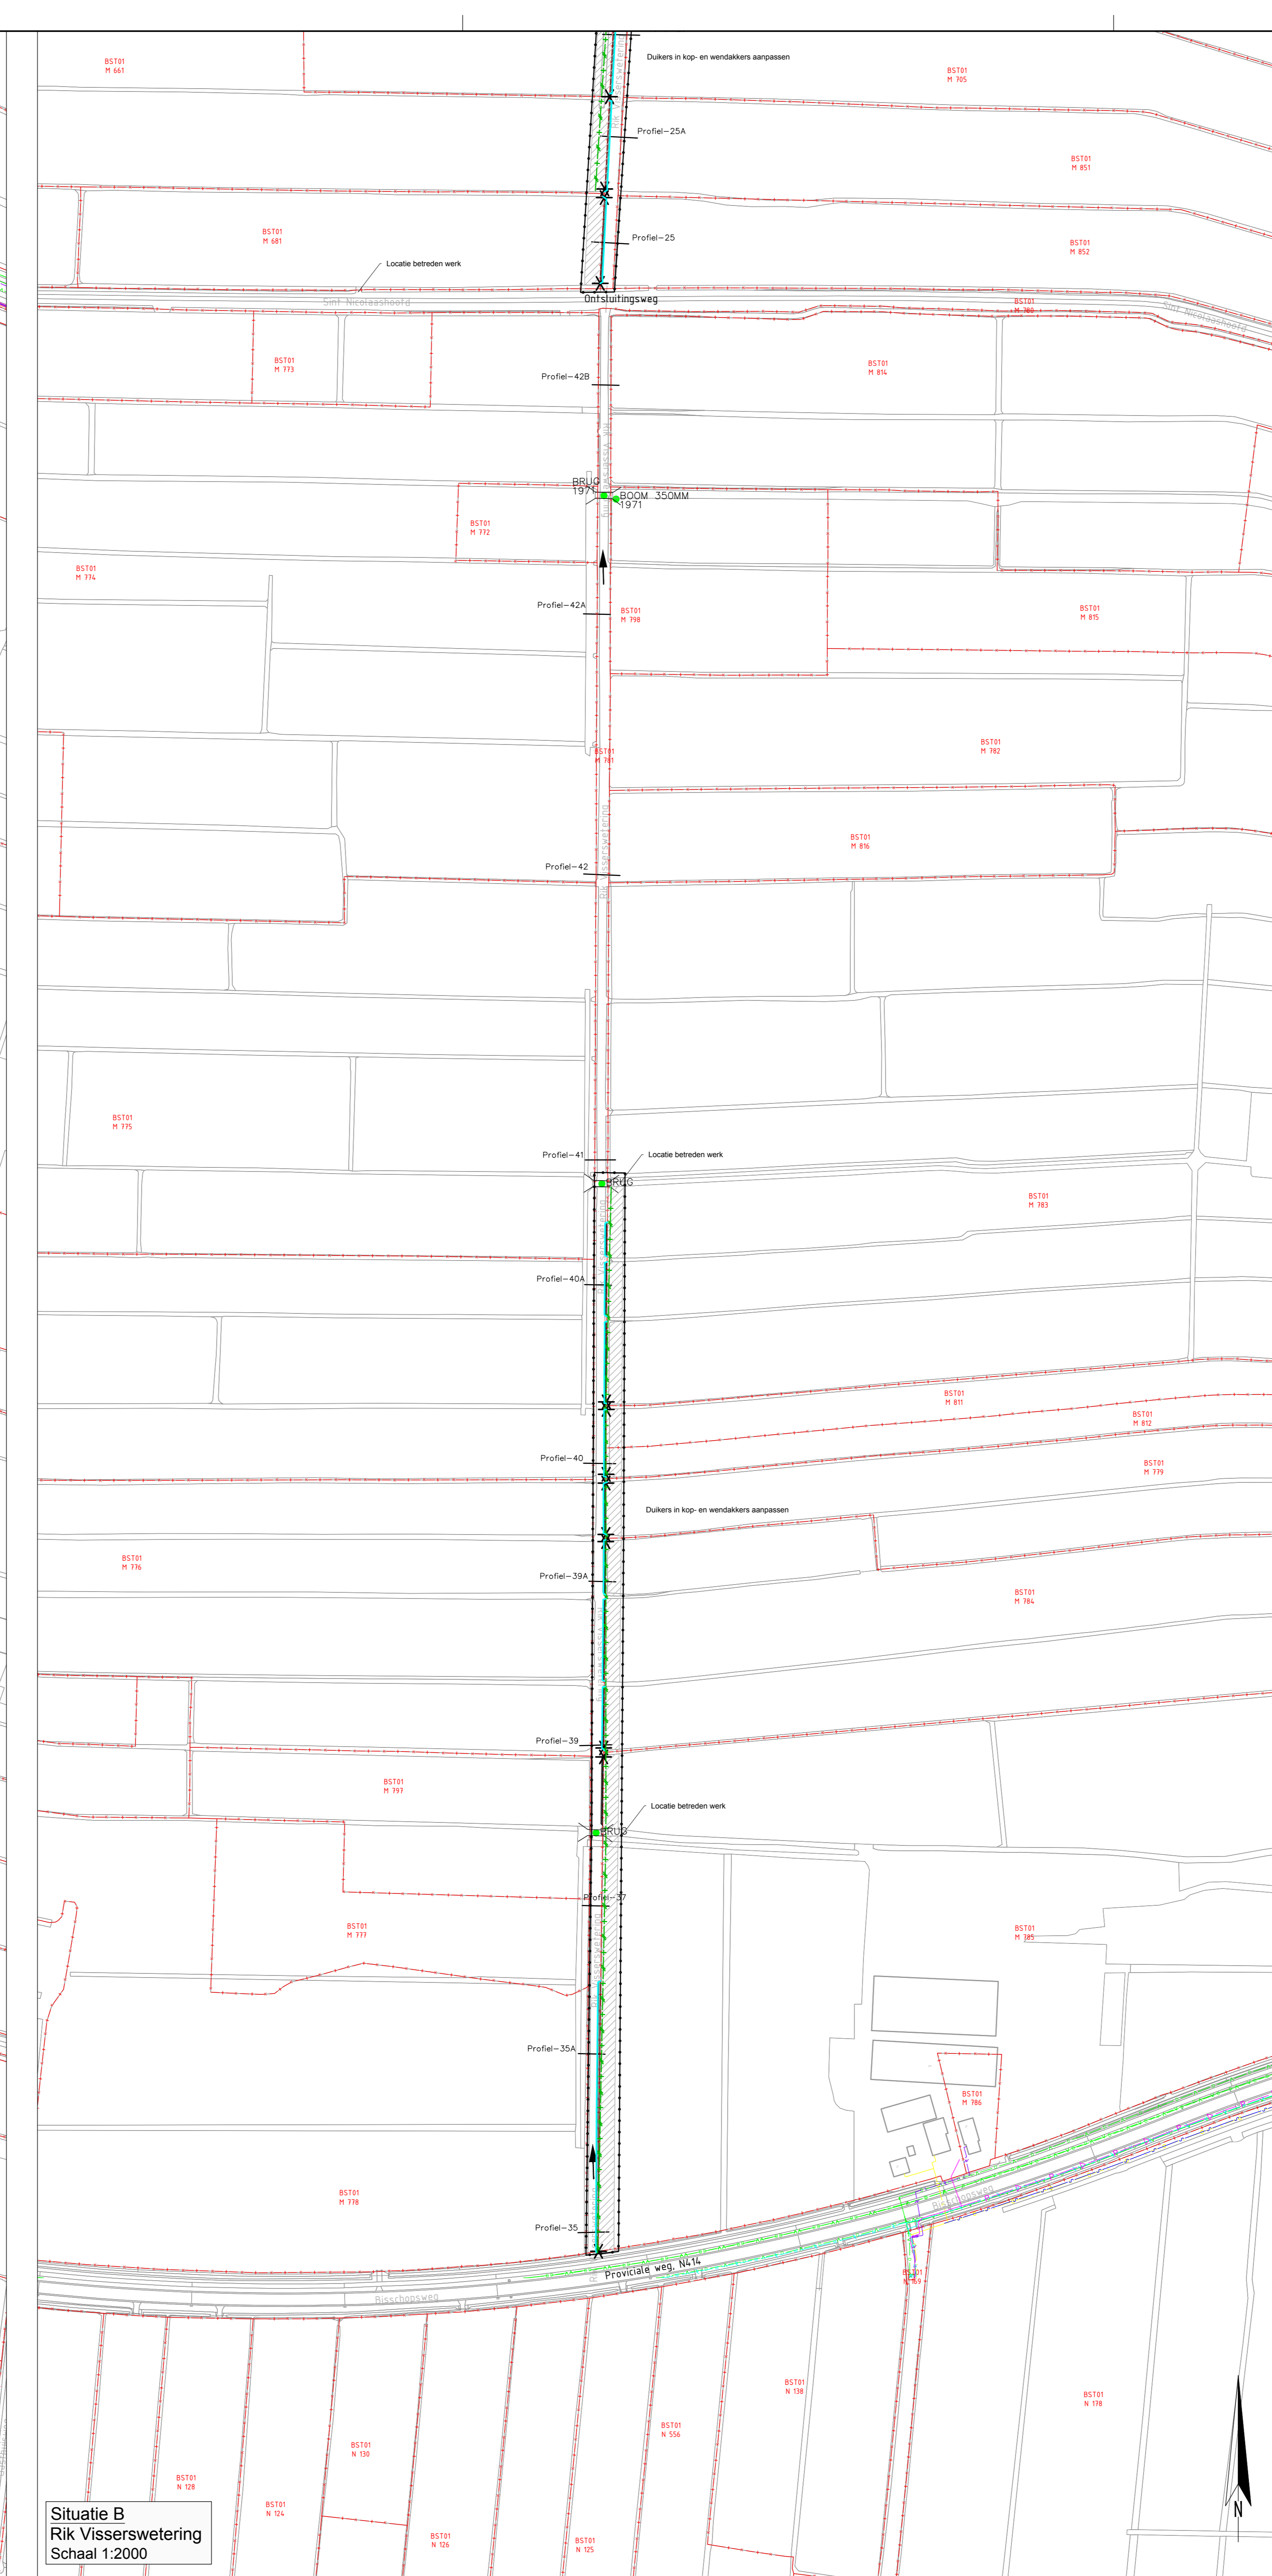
BST01
M 661

Duikers in kop- en wendakkers aanpassen

BST01
M 705

Profiel–25A

BST01
M 851

BST01
M 681

Profiel–25

BST01
M 852

Locatie betreden werk

Sint Nicolaashoofd

Ontsluitingsweg

BST01
M 785

Sint Nicolaashoofd

BST01
M 773

Profiel–42B

BST01
M 814

BRUG
1971

BOOM 350MM
1971

BST01
M 772

BST01
M 774

Profiel–42A

BST01
M 798

BST01
M 815

BST01
M 761

BST01
M 782

BST01
M 816

Profiel–42

BST01
M 775

Profiel–41

Locatie betreden werk

BRUG

BST01
M 783

Profiel–40A

BST01
M 811

BST01
M 812

Profiel–40

BST01
M 779

Duikers in kop- en wendakkers aanpassen

BST01
M 776

Profiel–39A

BST01
M 784

Profiel–39

BST01
M 797

Locatie betreden werk

BRUG

Profiel–37

BST01
M 777

BST01
M 785

Profiel–35A

BST01
M 786

Risschopsweg

BST01
M 778

Profiel–35

Proviciale weg N414

BST01
M 169

Risschopsweg

BST01
N 138

BST01
N 178

BST01
N 556

BST01
N 130

BST01
N 128

BST01
N 124

BST01
N 126

BST01
N 125

N

Situatie B
Rik Visserswetering
Schaal 1:2000